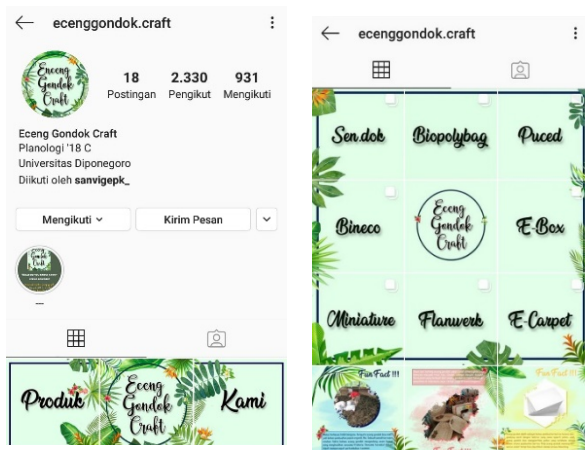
ecenggondok.craft

Eceng Gondok Craft

18 Postingan
2.330 Pengikut
931 Mengikuti

Eceng Gondok Craft
Planologi '18 C
Universitas Diponegoro
Diikuti oleh sanvigepk_

Mengikuti
Kirim Pesan

Eceng Gondok Craft

Produk Eceng Gondok Craft Kami

ecenggondok.craft

Sen.dok
Biopolybag
Puced
Bineco
Eceng Gondok Craft
E-Box
Miniature
Flanwerk
E-Carpet
Fun Fact !!!
Fun Fact !!!